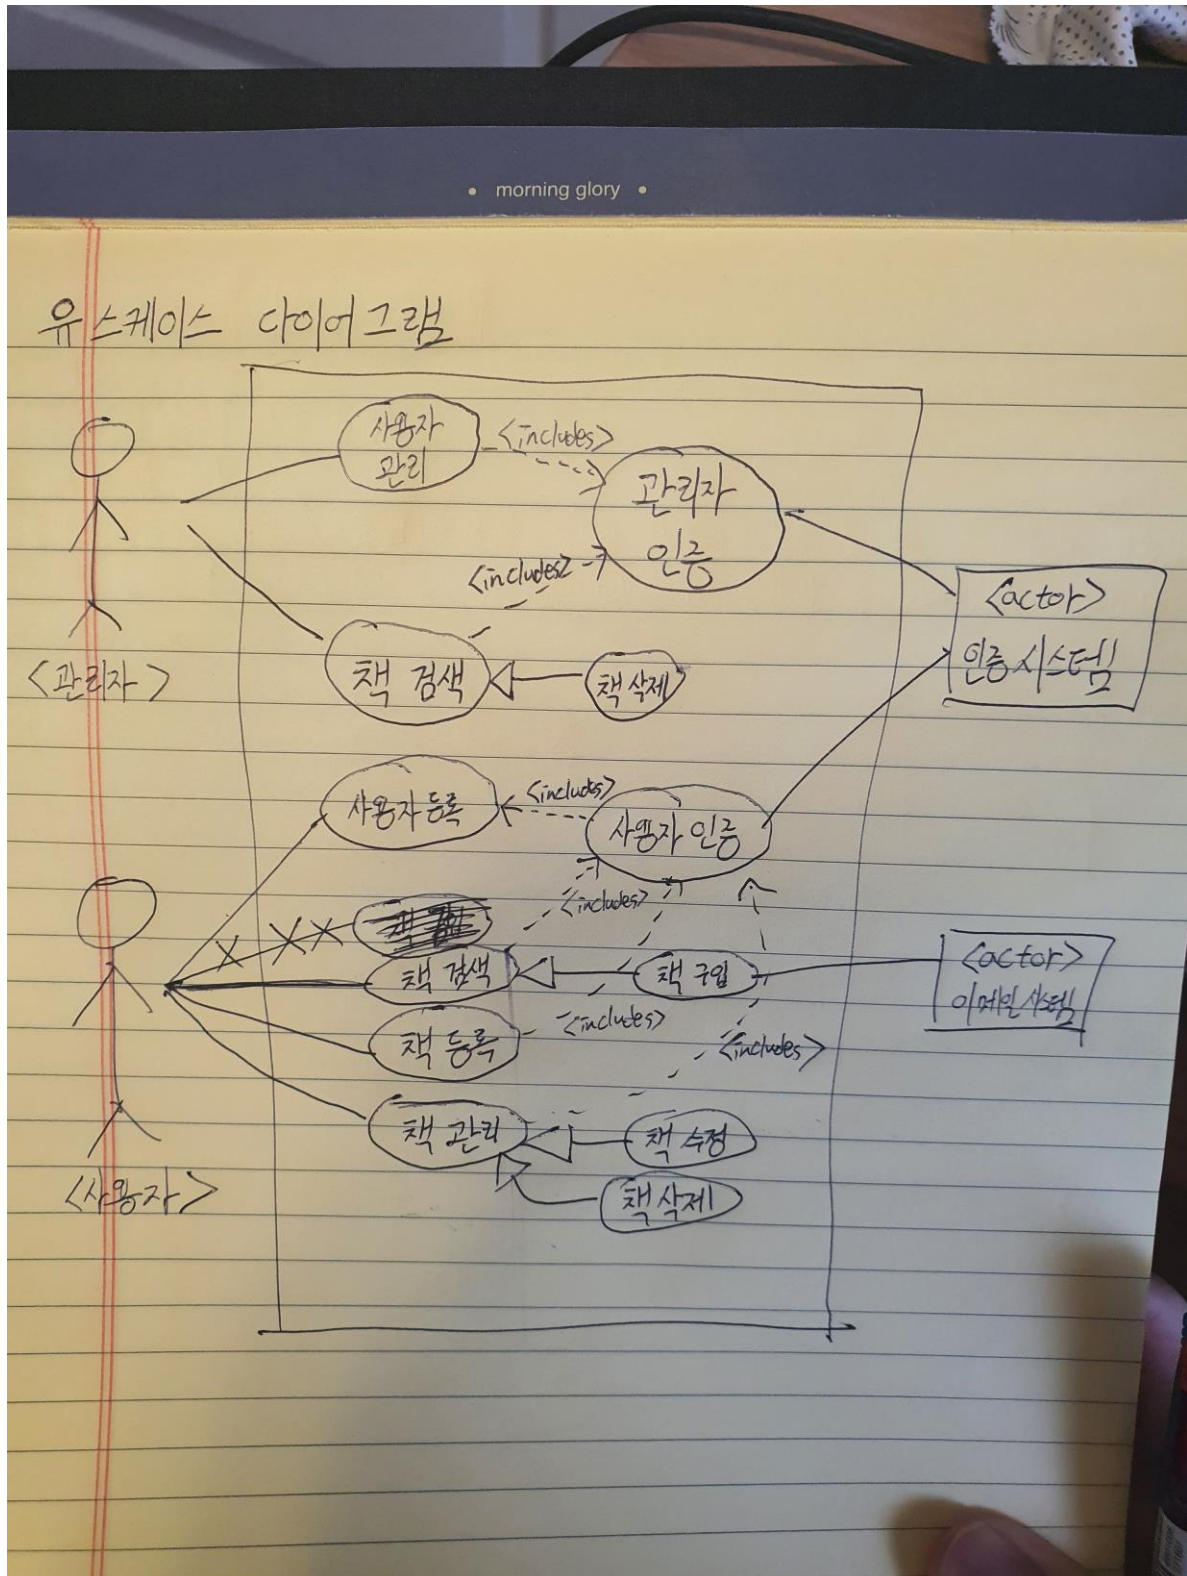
• morning glory •

유스케이스 다이어그램

사용자 관리

<includes>

관리자 인증

<includes>

<관리자>

책 검색

책 삭제

<actor> 인증시스템

사용자 등록

<includes>

사용자 인증

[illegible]

<includes>

책 검색

책 구입

<actor> 이메일시스템

책 등록

<includes>

<includes>

책 관리

책 수정

책 삭제

<사용자>